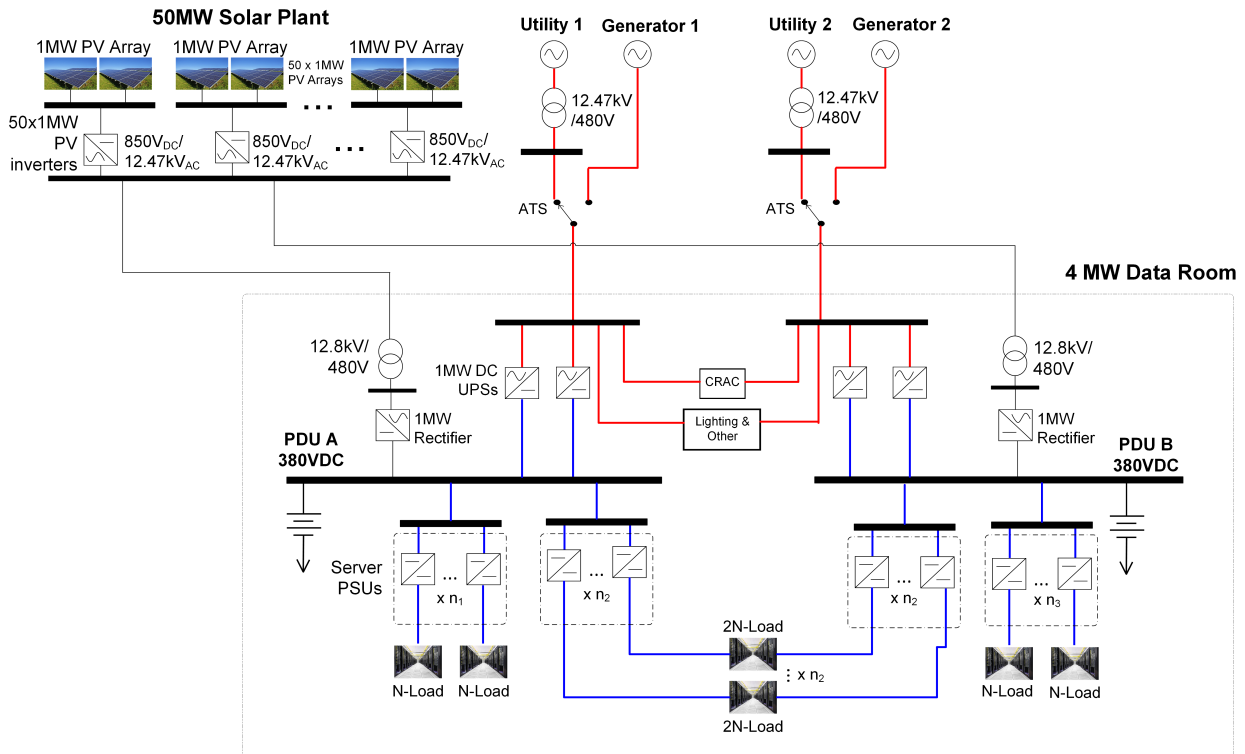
50MW Solar Plant

1MW PV Array

1MW PV Array

1MW PV Array

50 x 1MW PV Arrays

...

50x1MW PV inverters

850$V_{DC}$/ 12.47$kV_{AC}$

850$V_{DC}$/ 12.47$kV_{AC}$

...

850$V_{DC}$/ 12.47$kV_{AC}$

Utility 1

Generator 1

12.47kV /480V

ATS

Utility 2

Generator 2

12.47kV /480V

ATS

4 MW Data Room

12.8kV/ 480V

1MW Rectifier

1MW DC UPSs

CRAC

Lighting & Other

12.8kV/ 480V

1MW Rectifier

PDU A 380VDC

PDU B 380VDC

Server PSUs

...

x $n_1$

...

x $n_2$

...

x $n_2$

...

x $n_3$

2N-Load

x $n_2$

2N-Load

N-Load

N-Load

N-Load

N-Load